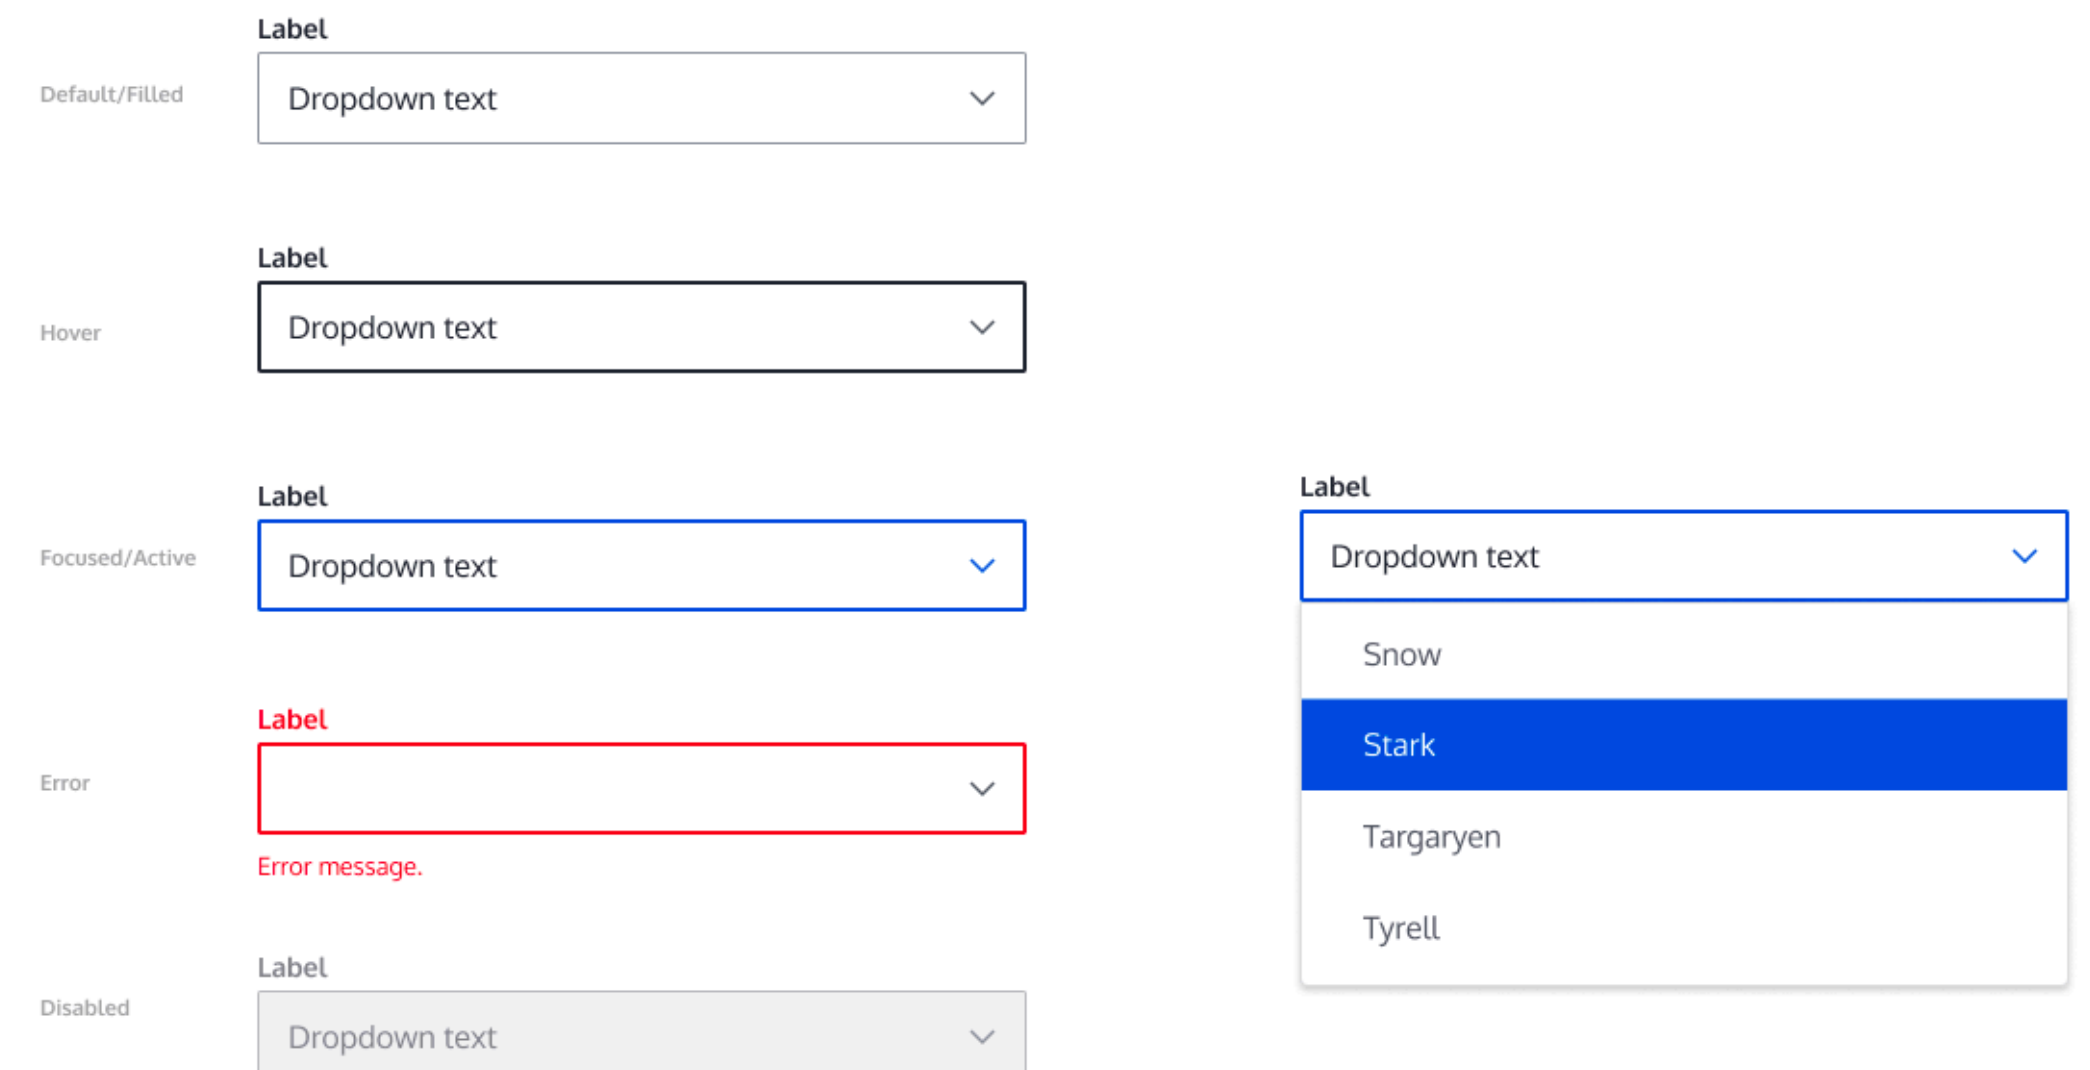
Default/Filled

Label

Dropdown text

Hover

Label

Dropdown text

Focused/Active

Label

Dropdown text

Error

Label

Error message.

Disabled

Label

Dropdown text

Label

Dropdown text

Snow

Stark

Targaryen

Tyrell